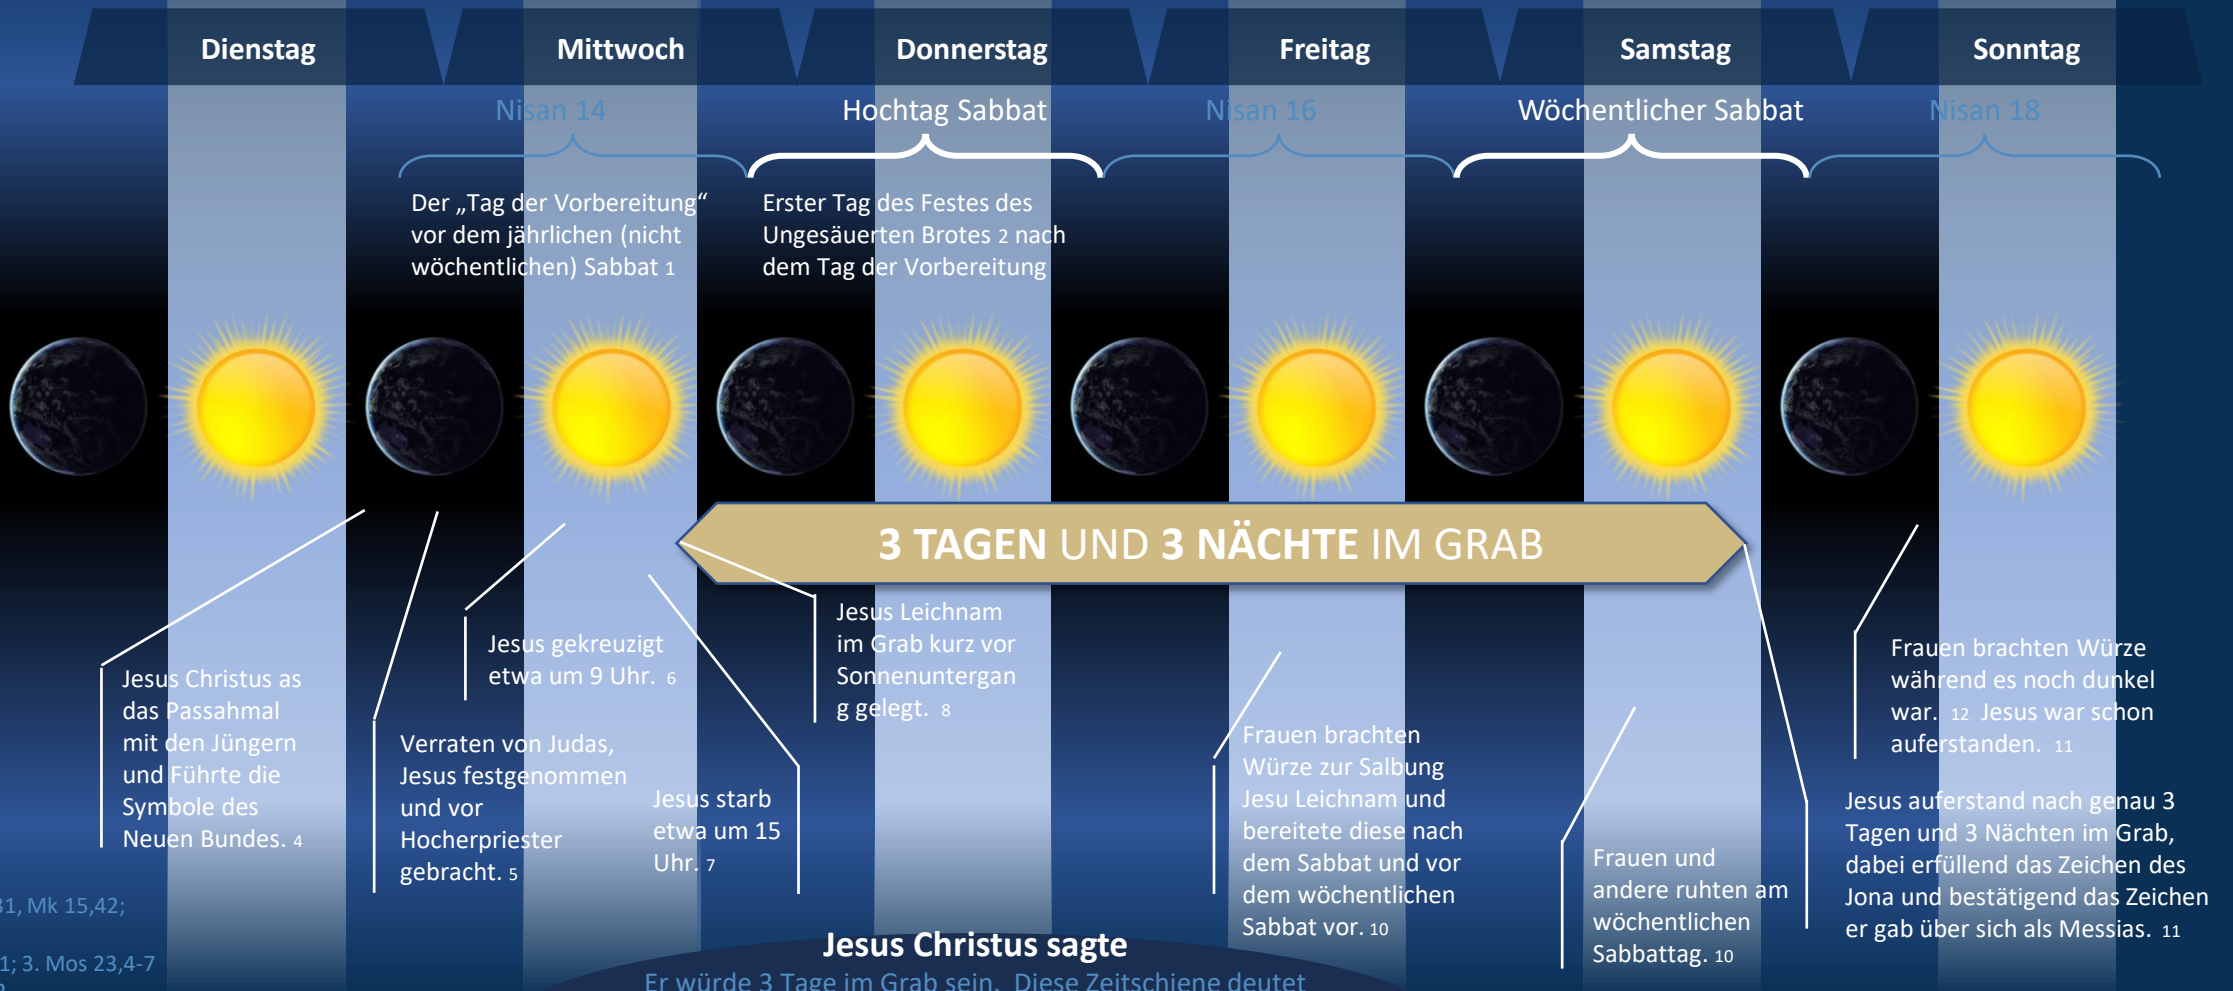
Dienstag

Mittwoch

Donnerstag

Freitag

Samstag

Sonntag

Nisan 14

Hochtag Sabbat

Nisan 16

Wöchentlicher Sabbat

Nisan 18

Der „Tag der Vorbereitung“ vor dem jährlichen (nicht wöchentlichen) Sabbat 1

Erster Tag des Festes des Ungesäuerten Brotes 2 nach dem Tag der Vorbereitung

3 TAGEN UND 3 NÄCHTE IM GRAB

Jesus Christus as das Passahmal mit den Jüngern und Führte die Symbole des Neuen Bundes. 4

Verraten von Judas, Jesus festgenommen und vor Hocherpriester gebracht. 5

Jesus gekreuzigt etwa um 9 Uhr. 6

Jesus starb etwa um 15 Uhr. 7

Jesus Leichnam im Grab kurz vor Sonnenuntergang gelegt. 8

Frauen brachten Würze zur Salbung Jesu Leichnam und bereitete diese nach dem Sabbat und vor dem wöchentlichen Sabbat vor. 10

Frauen und andere ruhten am wöchentlichen Sabbattag. 10

Frauen brachten Würze während es noch dunkel war. 12 Jesus war schon auferstanden. 11

Jesus auferstand nach genau 3 Tagen und 3 Nächten im Grab, dabei erfüllend das Zeichen des Jona und bestätigend das Zeichen er gab über sich als Messias. 11

1, Mk 15,42;

1; 3. Mos 23,4-7

Jesus Christus sagte

Er würde 3 Tage im Grab sein. Diese Zeitschiene deutet